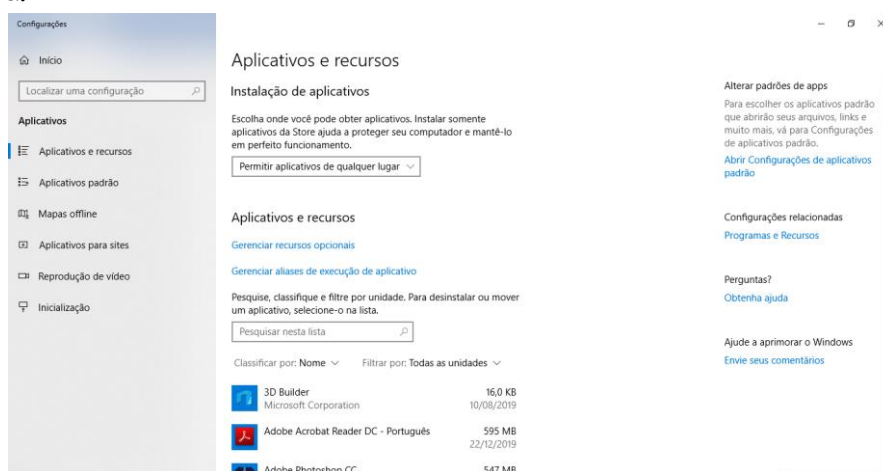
Configurações

Início

Localizar uma configuração

Aplicativos

Aplicativos e recursos

Aplicativos padrão

Mapas offline

Aplicativos para sites

Reprodução de vídeo

Inicialização

Aplicativos e recursos

Instalação de aplicativos

Escolha onde você pode obter aplicativos. Instalar somente aplicativos da Store ajuda a proteger seu computador e mantê-lo em perfeito funcionamento.

Permitir aplicativos de qualquer lugar

Aplicativos e recursos

Gerenciar recursos opcionais

Gerenciar aliases de execução de aplicativo

Pesquise, classifique e filtre por unidade. Para desinstalar ou mover um aplicativo, selecione-o na lista.

Pesquisar nesta lista

Classificar por: Nome   Filtrar por: Todas as unidades

3D Builder
Microsoft Corporation
16,0 KB
10/08/2019

Adobe Acrobat Reader DC - Português
595 MB
22/12/2019

Adobe Photoshop CC
547 MB

Alterar padrões de apps

Para escolher os aplicativos padrão que abrirão seus arquivos, links e muito mais, vá para Configurações de aplicativos padrão.

Abrir Configurações de aplicativos padrão

Configurações relacionadas

Programas e Recursos

Perguntas?

Obtenha ajuda

Ajude a aprimorar o Windows

Envie seus comentários